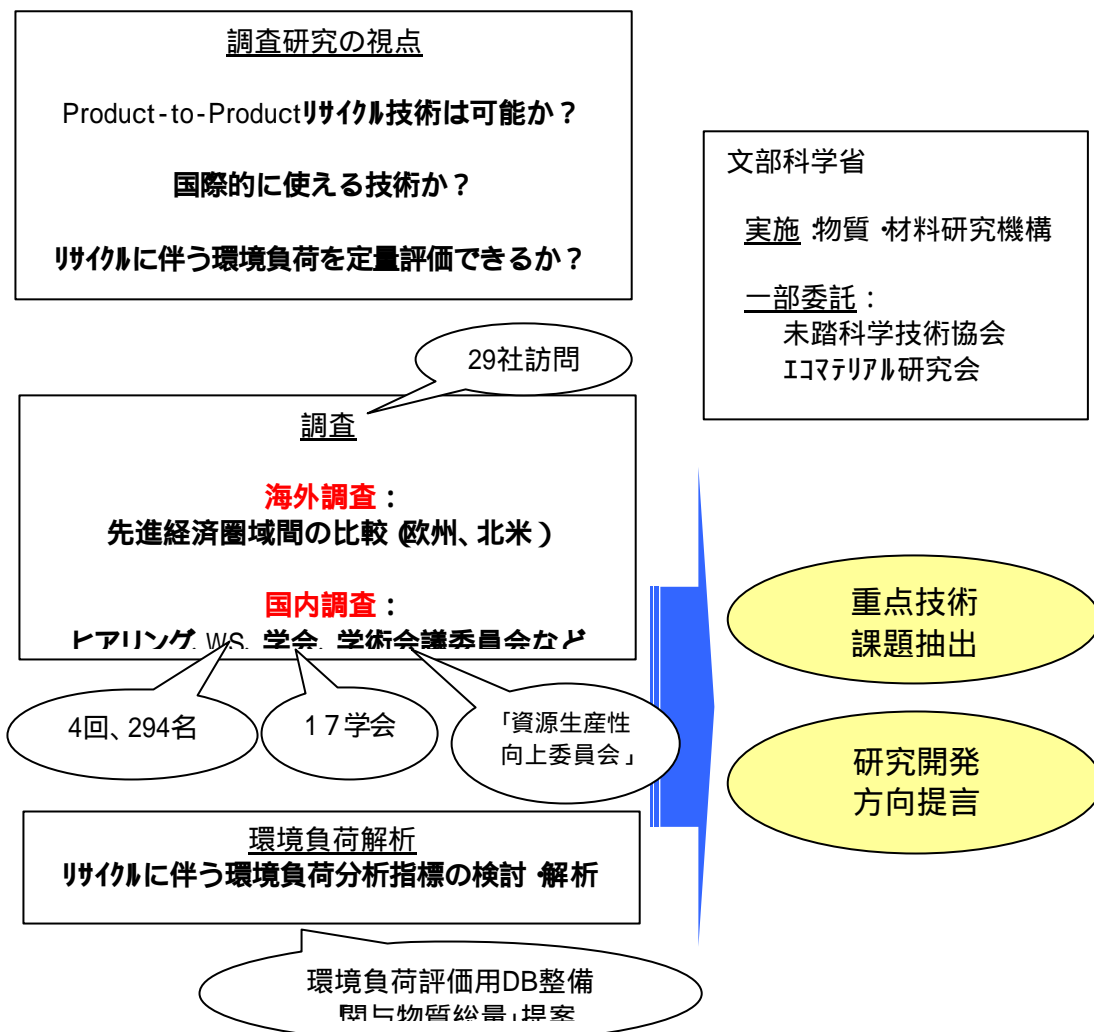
調査研究の視点

Product-to-Productリサイクル技術は可能か？

国際的に使える技術か？

リサイクルに伴う環境負荷を定量評価できるか？

文部科学省

実施 物質・材料研究機構

一部委託：
未踏科学技術協会
エコマテリアル研究会

29社訪問

調査

海外調査：
先進経済圏域間の比較（欧州、北米）

国内調査：
ヒアリング、WS、学会、学術会議委員会など

4回、294名

１７学会

「資源生産性向上委員会」

重点技術
課題抽出

研究開発
方向提言

環境負荷解析
リサイクルに伴う環境負荷分析指標の検討・解析

環境負荷評価用DB整備
関与物質総量」提案